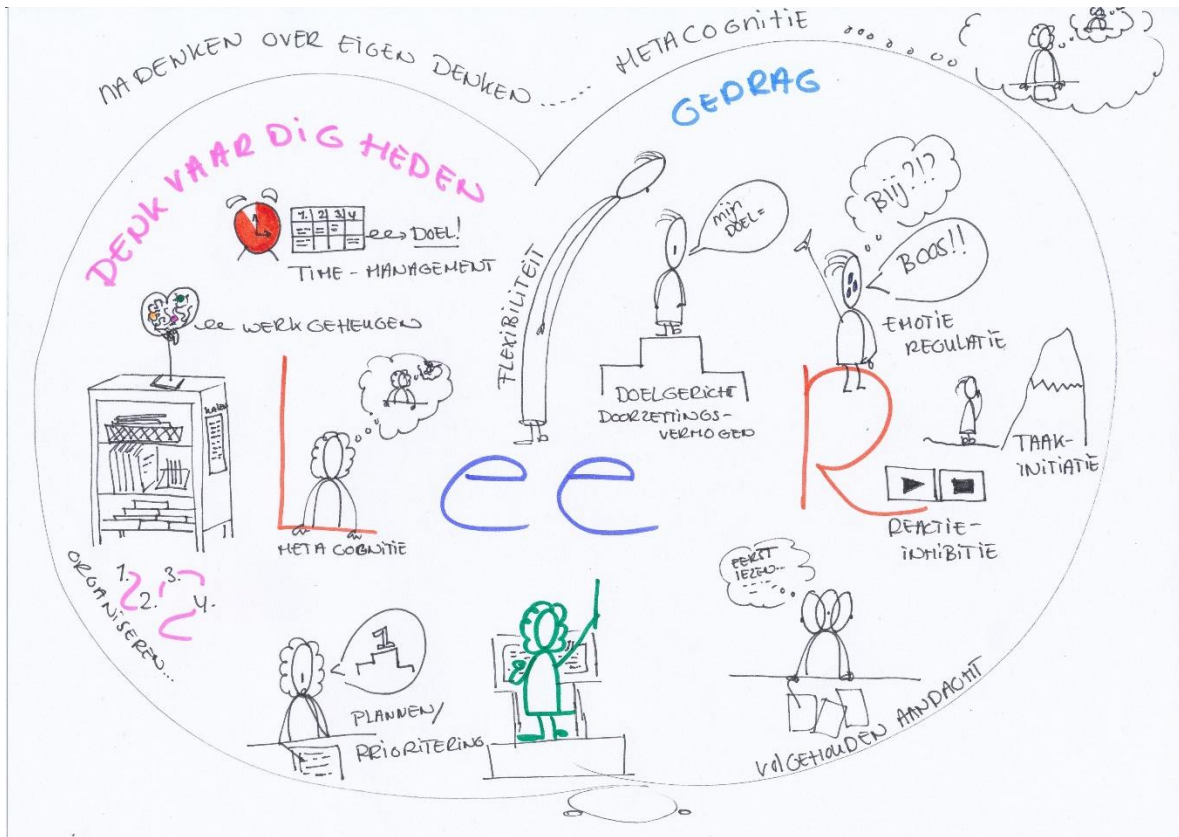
NADENKEN OVER EIGEN DENKEN...... METACOGNITIE

GEDRAG

DENKVAARDIGHEDEN

1. 2. 3. 4.

DOEL!

TIME-MANAGEMENT

WERKGEHEUGEN

FLEXIBILITEIT

mijn DOEL=

DOELGERICHT DOORZETTINGSVERMOGEN

BLIJ?!?

BOOS!!

EMOTIE REGULATIE

TAAK-INITIATIE

REACTIE-INHIBITIE

L ee R

METACOGNITIE

1. 2. 3. 4.

ORGANISEREN...

1

PLANNEN/ PRIORITERING

EERST LEZEN...

VOLGEHOUDEN AANDACHT